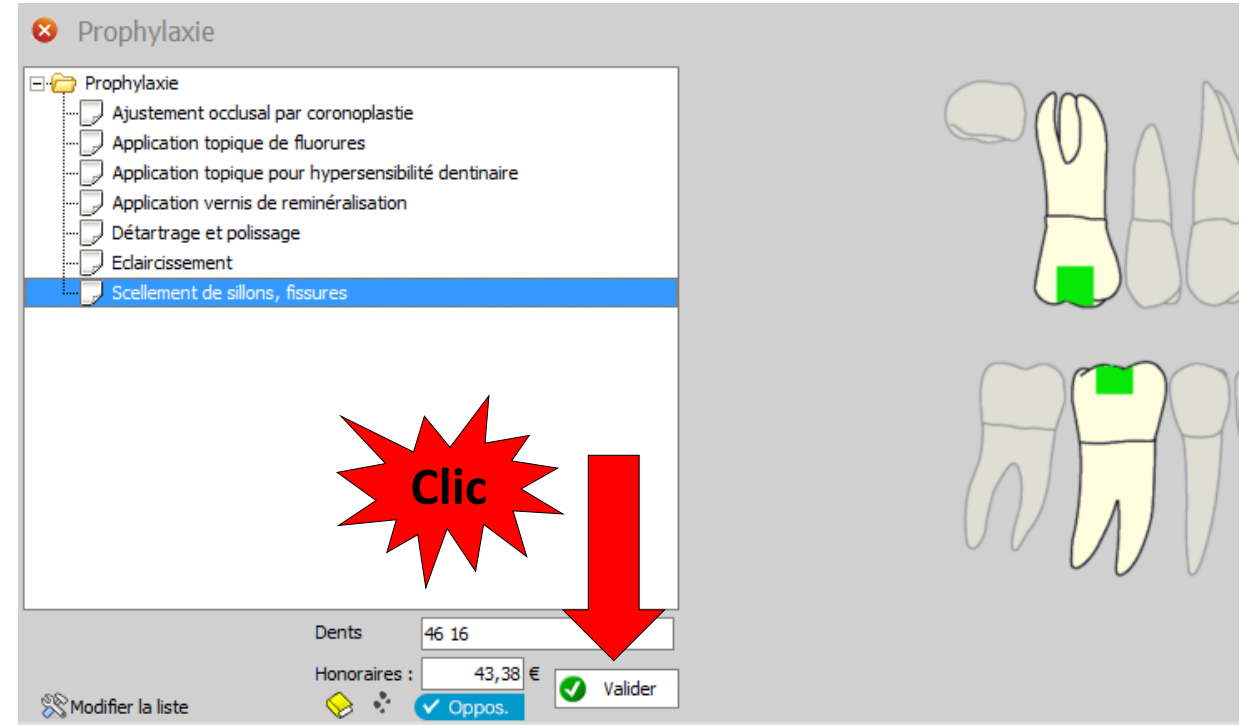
Prophylaxie

Prophylaxie
Ajustement occlusal par coronoplastie
Application topique de fluorures
Application topique pour hypersensibilité dentinaire
Application vernis de reminéralisation
Détartrage et polissage
Eclaircissement
Scellement de sillons, fissures

Clic

Dents 46 16

Honoraires : 43,38 €

Valider

Modifier la liste

Oppos.